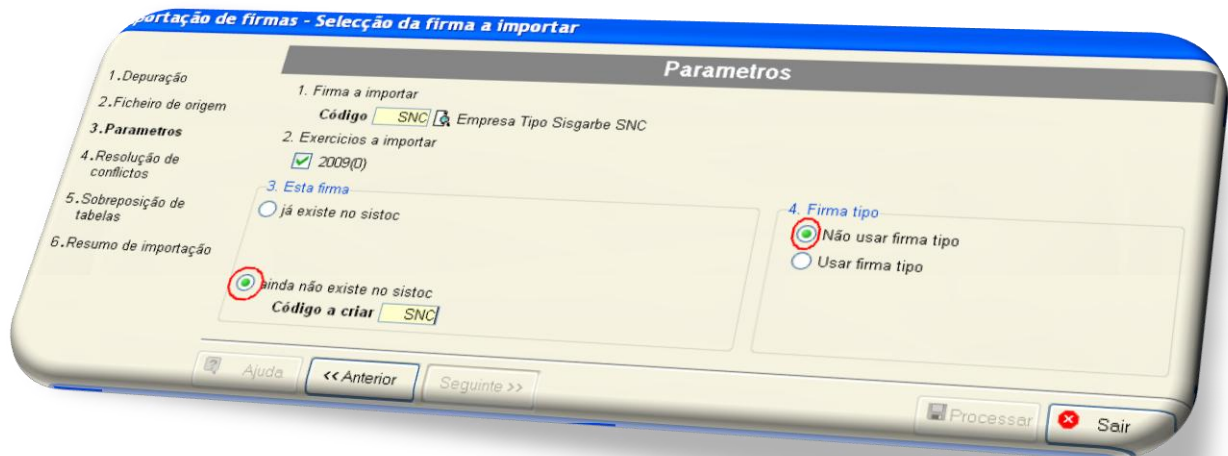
portação de firmas - Selecção da firma a importar

1.Depuração
2.Ficheiro de origem
3.Parametros
4.Resolução de conflictos
5.Sobreposição de tabelas
6.Resumo de importação

Parametros

1. Firma a importar
Código SNC Empresa Tipo Sisgarbe SNC
2. Exercicios a importar
2009(0)

3. Esta firma
já existe no sistoc
ainda não existe no sistoc
Código a criar SNC

4. Firma tipo
Não usar firma tipo
Usar firma tipo

Ajuda
<< Anterior
Seguinte >>
Processar
Sair